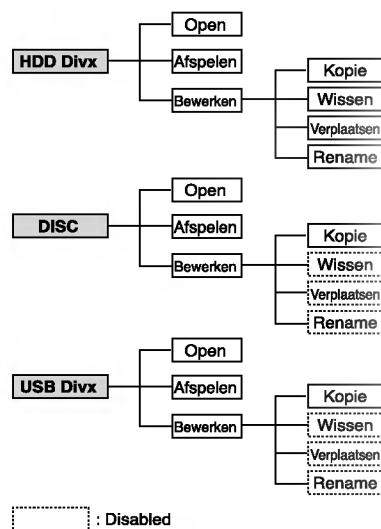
HDD Divx
Open
Afspelen
Bewerken
Kopie
Wissen
Verplaatsen
Rename

DISC
Open
Afspelen
Bewerken
Kopie
Wissen
Verplaatsen
Rename

USB Divx
Open
Afspelen
Bewerken
Kopie
Wissen
Verplaatsen
Rename

: Disabled